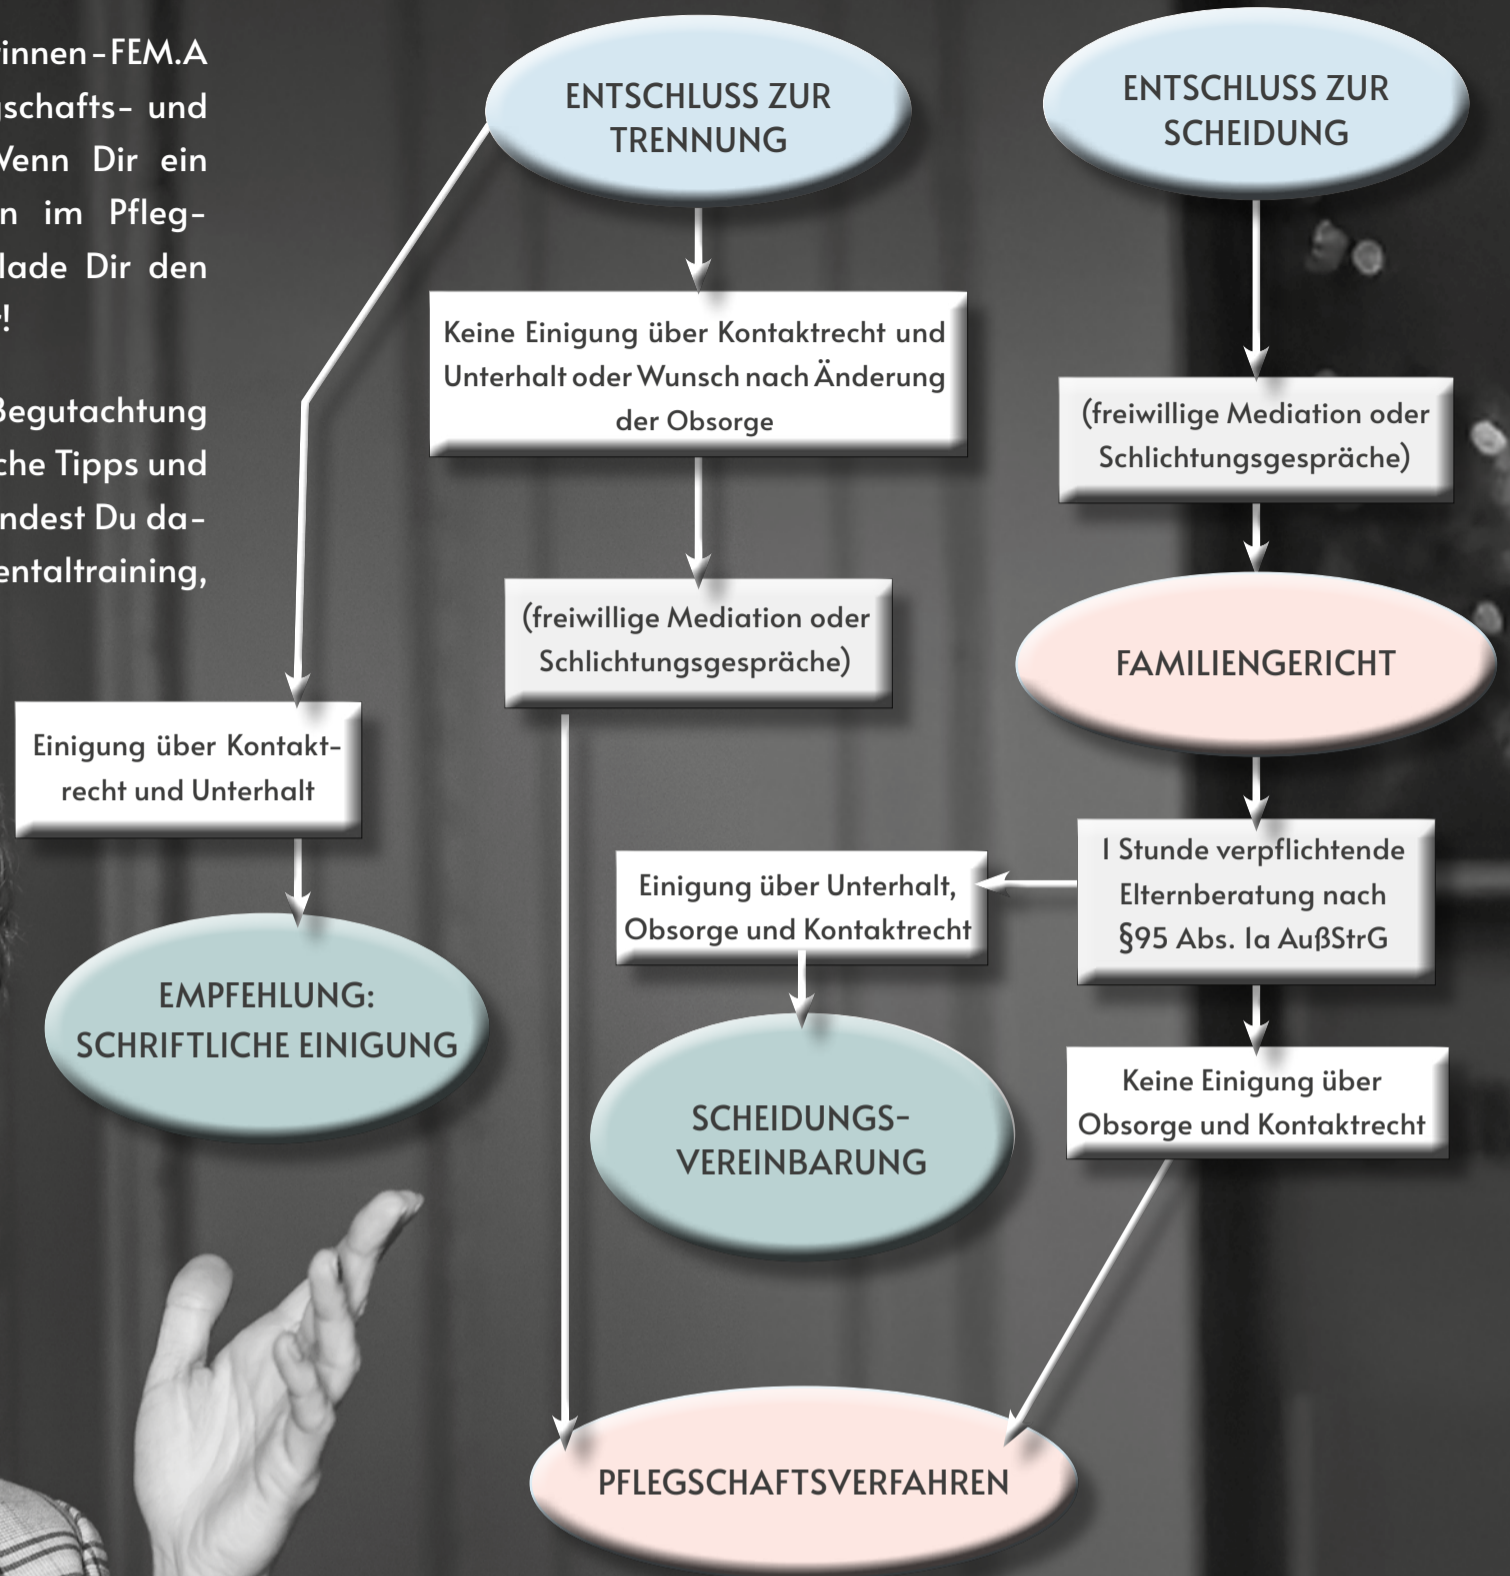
innen-FEM.A
schafts- und
Venn Dir ein
n im Pfleg-
lade Dir den
!

Begutachtung
che Tipps und
ndest Du da-
entaltraining,

ENTSCHLUSS ZUR TRENNUNG

ENTSCHLUSS ZUR SCHEIDUNG

Keine Einigung über Kontaktrecht und Unterhalt oder Wunsch nach Änderung der Obsorge

(freiwillige Mediation oder Schlichtungsgespräche)

(freiwillige Mediation oder Schlichtungsgespräche)

FAMILIENGERICHT

Einigung über Kontaktrecht und Unterhalt

1 Stunde verpflichtende Elternberatung nach §95 Abs. 1a AußStrG

Einigung über Unterhalt, Obsorge und Kontaktrecht

EMPFEHLUNG: SCHRIFTLICHE EINIGUNG

SCHEIDUNGS-VEREINBARUNG

Keine Einigung über Obsorge und Kontaktrecht

PFLEGSCHAFTSVERFAHREN